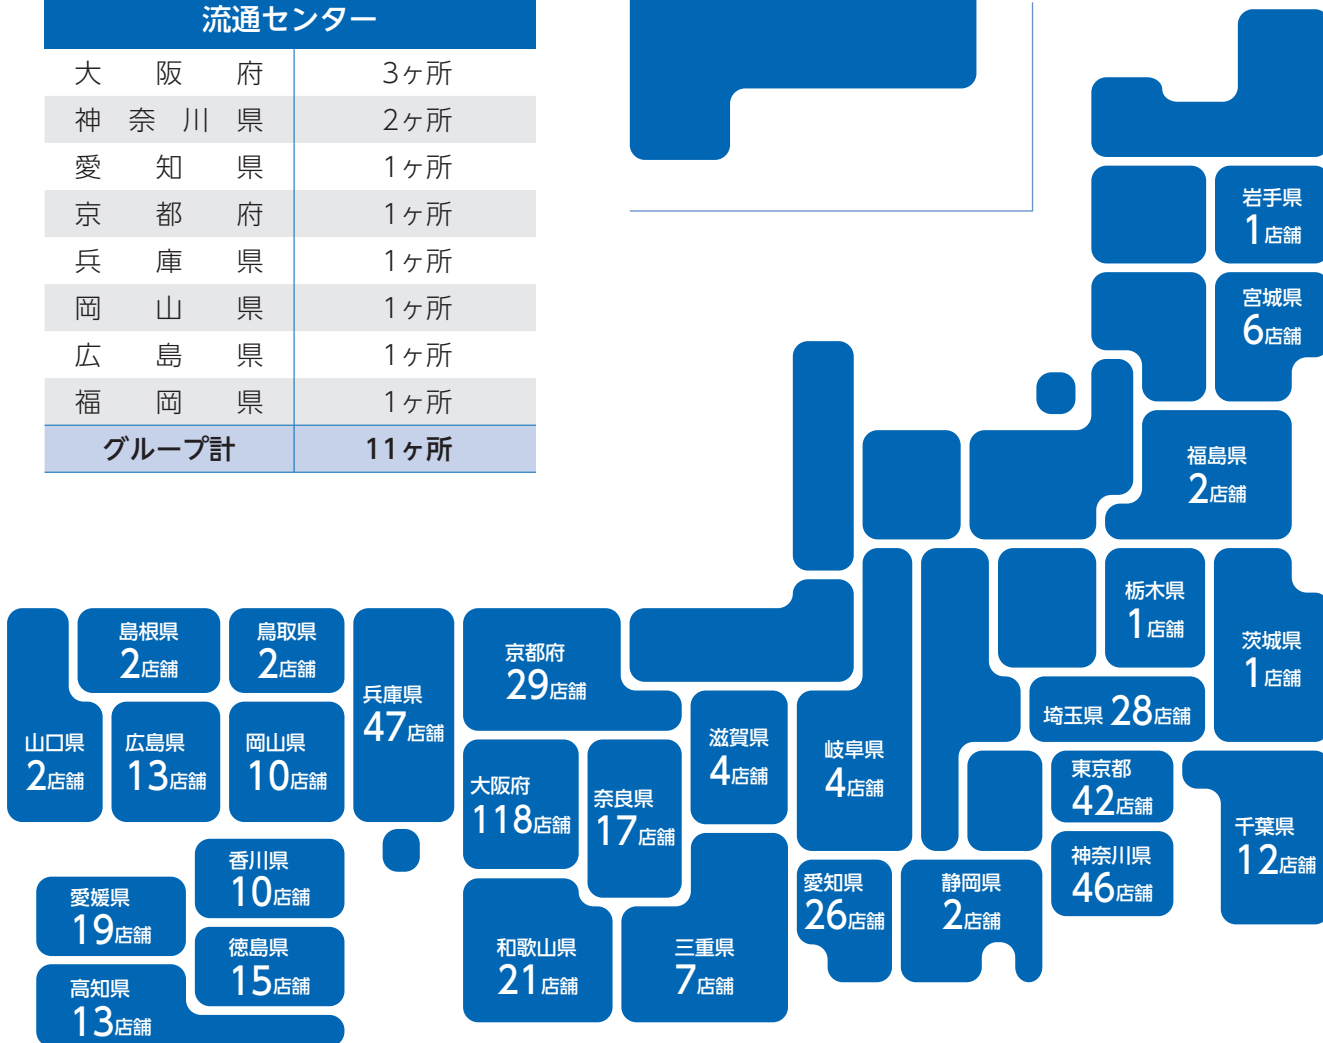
| 流通センター | |
|---|---|
| 大　阪　府 | 3ヶ所 |
| 神　奈　川　県 | 2ヶ所 |
| 愛　知　県 | 1ヶ所 |
| 京　都　府 | 1ヶ所 |
| 兵　庫　県 | 1ヶ所 |
| 岡　山　県 | 1ヶ所 |
| 広　島　県 | 1ヶ所 |
| 福　岡　県 | 1ヶ所 |
| グループ計 | 11ヶ所 |

岩手県 1店舗

宮城県 6店舗

福島県 2店舗

栃木県 1店舗

茨城県 1店舗

埼玉県 28店舗

東京都 42店舗

千葉県 12店舗

神奈川県 46店舗

岐阜県 4店舗

愛知県 26店舗

静岡県 2店舗

滋賀県 4店舗

三重県 7店舗

京都府 29店舗

大阪府 118店舗

奈良県 17店舗

和歌山県 21店舗

兵庫県 47店舗

島根県 2店舗

鳥取県 2店舗

山口県 2店舗

広島県 13店舗

岡山県 10店舗

香川県 10店舗

愛媛県 19店舗

徳島県 15店舗

高知県 13店舗